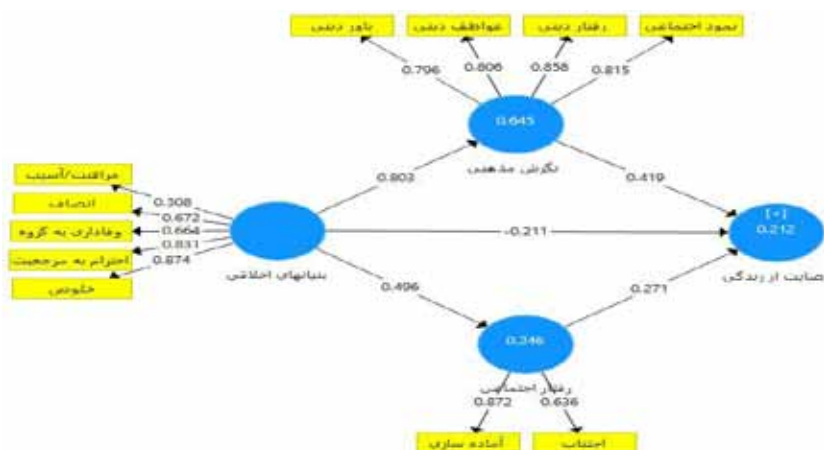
باور دینی
عواطف دینی
رفتار دینی
نمود اجتماعی
0.706
0.806
0.858
0.815
0.645
نگرش مذهبی
0.803
0.419
مراقبت/آسیب
انصاف
وفاداری به گروه
احترام به مرجعیت
خلوص
0.308
0.672
0.664
0.831
0.874
-0.211
[+]
0.212
بنیانهای اخلاقی
رضایت از زندگی
0.496
0.271
0.346
رفتار اجتماعی
0.872
0.636
آماده سازی
اجتناب